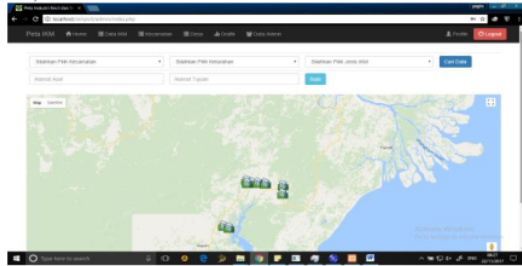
Peta IKM
Home
Data IKM
Kecamatan
Desa
Grafik
Data Admin
Profile
Logout
Silahkan Pilih Kecamatan
Silahkan Pilih Kelurahan
Silahkan Pilih Jenis IKM
Cari Data
Alamat Asal
Alamat Tujuan
Rute
Map
Satellite
Type here to search